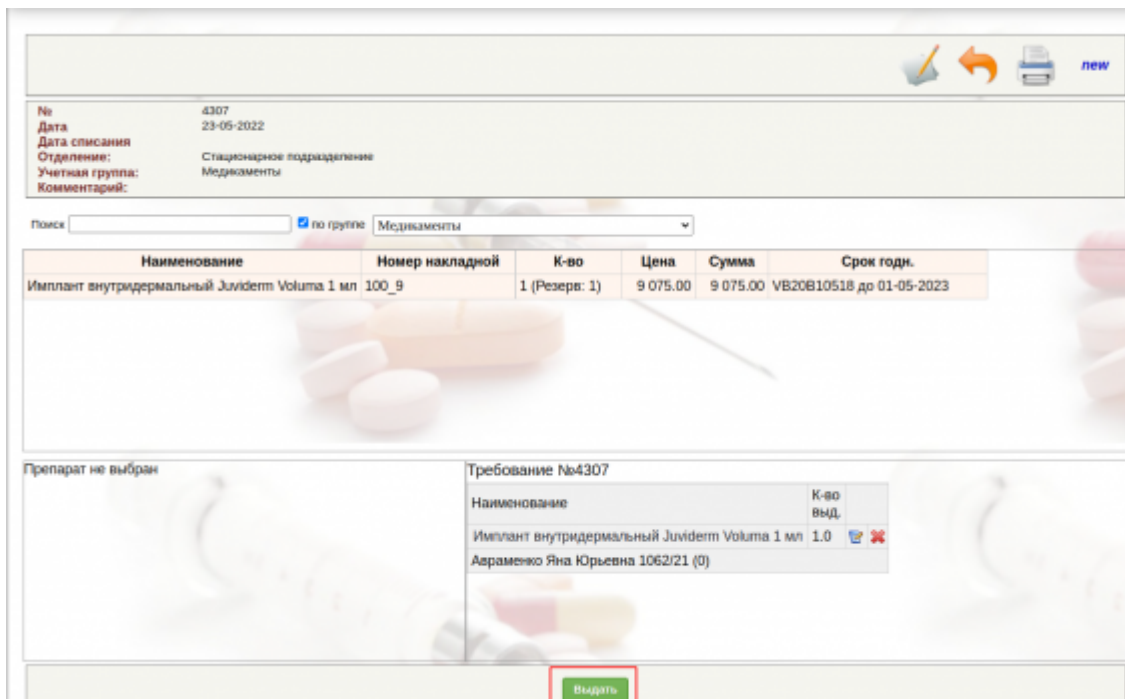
new

№ 4307
Дата 23-05-2022
Дата списания
Отделение: Стационарное подразделение
Учетная группа: Медикаменты
Комментарий:

Поиск по группе Медикаменты

| Наименование | Номер накладной | К-во | Цена | Сумма | Срок годн. |
|---|---|---|---|---|---|
| Имплант внутридермальный Juviderm Voluma 1 мл | 100_9 | 1 (Резерв: 1) | 9 075.00 | 9 075.00 | VB20B10518 до 01-05-2023 |

Препарат не выбран

Требование №4307

| Наименование | К-во выд. |
|---|---|
| Имплант внутридермальный Juviderm Voluma 1 мл | 1.0 |
| Авраменко Яна Юрьевна 1062/21 (0) | |

Выдать